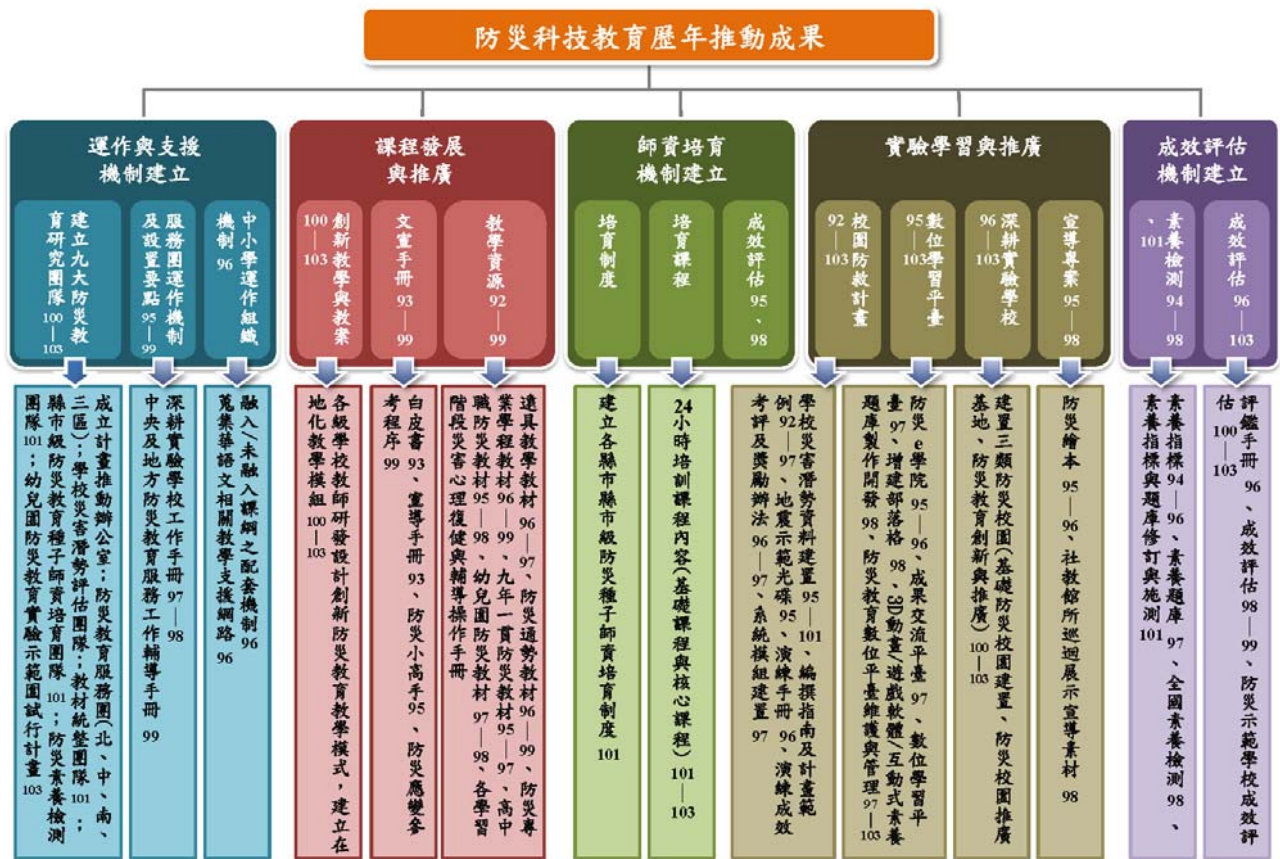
防災科技教育歷年推動成果

運作與支援機制建立

建立九大防災教育研究團隊 100—103

服務團運作機制及設置要點 95—99

中小學運作組織機制 96

成立計畫推動辦公室；防災教育服務團(北、中、南、三區)；學校災害潛勢評估團隊；教材統整團隊 101；縣市級防災教育種子師資培育團隊 101；防災素養檢測團隊 101；幼兒園防災教育實驗示範園試行計畫 103

深耕實驗學校工作手冊 97—98 中央及地方防災教育服務工作輔導手冊 99

融入/未融入課綱之配套機制 96 蒐集華語文相關教學支援網路 96

課程發展與推廣

創新教學與教案 100—103

文宣手冊 93—99

教學資源 92—99

各級學校教師研發設計創新防災教育教學模式，建立在地化教學模組 100—103

白皮書 93、宣導手冊 93、防災小高手 95、防災應變參考程序 99

適用教學教材 96—97、防災通勢教材 96—99、防災專業學程教材 96—99、九年一貫防災教材 95—97、高中職防災教材 95—98、幼兒園防災教材 97—98、各學習階段災害心理復健與輔導操作手冊

師資培育機制建立

培育制度

培育課程

成效評估 95、98

建立各縣市縣市級防災種子師資培育制度 101

24小時培訓課程內容(基礎課程與核心課程) 101—103

實驗學習與推廣

校園防救計畫 92—103

數位學習平臺 95—103

深耕實驗學校 96—103

宣導專案 95—98

學校災害潛勢資料建置 95—101、編撰指南及計畫範例 92—97、地震示範光碟 95、演練手冊 96、演練成效考評及獎勵辦法 96—97、系統模組建置 97

防災e學院 95—96、成果交流平臺 97、數位學習平臺 97、增建部落格 98、3D動畫/遊戲軟體/互動式素養題庫製作開發 98、防災教育數位平臺維護與管理 97—103

建置三類防災校園(基礎防災校園建置、防災校園推廣基地、防災教育創新與推廣) 100—103

防災繪本 95—96、社教館所巡迴展示宣導素材 98

成效評估機制建立

素養檢測 94—98、101

成效評估 96—103

素養指標 94—96、素養題庫 97、全國素養檢測 98、素養指標與題庫修訂與施測 101

評鑑手冊 96、成效評估 98—99、防災示範學校成效評估 100—103